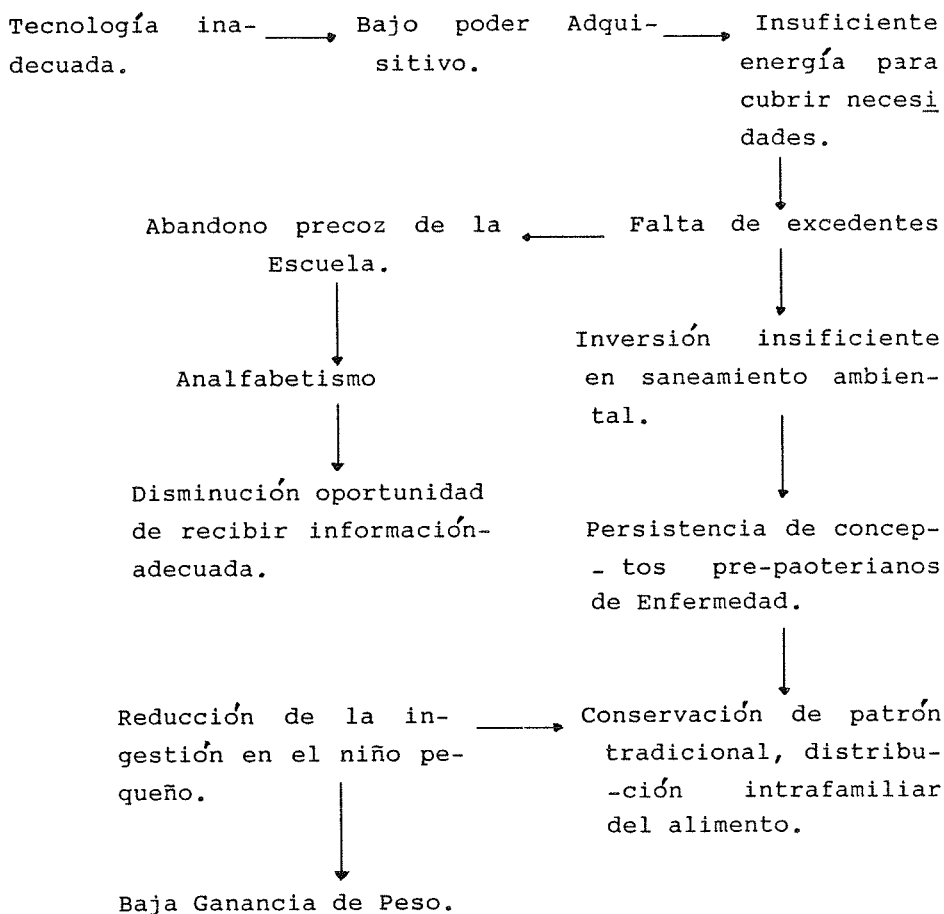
Tecnología inadecuada.

Bajo poder Adquisitivo.

Insuficiente energía para cubrir necesidades.

Falta de excedentes

Abandono precoz de la Escuela.

Analfabetismo

Disminución oportunidad de recibir información adecuada.

Inversión insificiente en saneamiento ambiental.

Persistencia de conceptos pre-paoterianos de Enfermedad.

Conservación de patrón tradicional, distribución intrafamiliar del alimento.

Reducción de la ingestión en el niño pequeño.

Baja Ganancia de Peso.